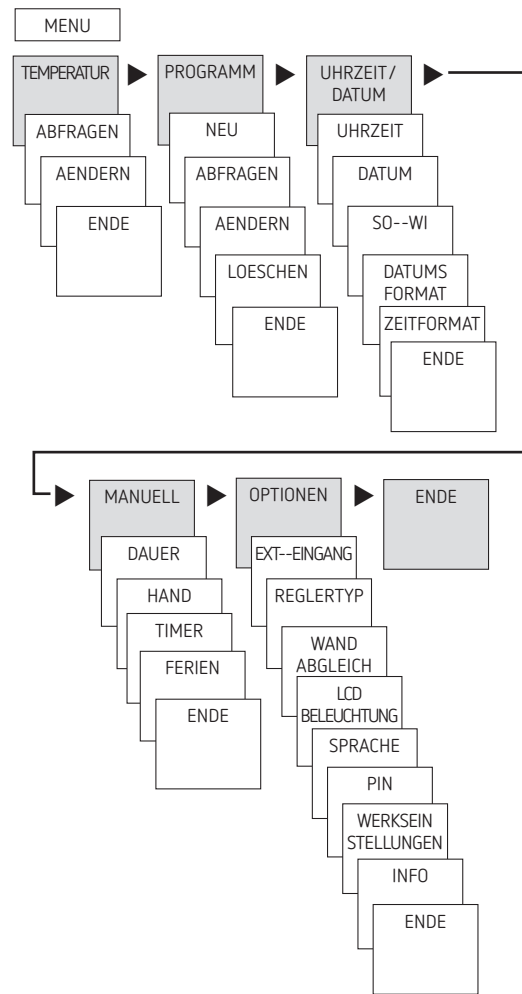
MENU

TEMPERATUR
ABFRAGEN
AENDERN
ENDE

PROGRAMM
NEU
ABFRAGEN
AENDERN
LOESCHEN
ENDE

UHRZEIT / DATUM
UHRZEIT
DATUM
SO--WI
DATUMS FORMAT
ZEITFORMAT
ENDE

MANUELL
DAUER
HAND
TIMER
FERIEN
ENDE

OPTIONEN
EXT--EINGANG
REGLERTYP
WAND ABGLEICH
LCD BELEUCHTUNG
SPRACHE
PIN
WERKSEIN STELLUNGEN
INFO
ENDE

ENDE